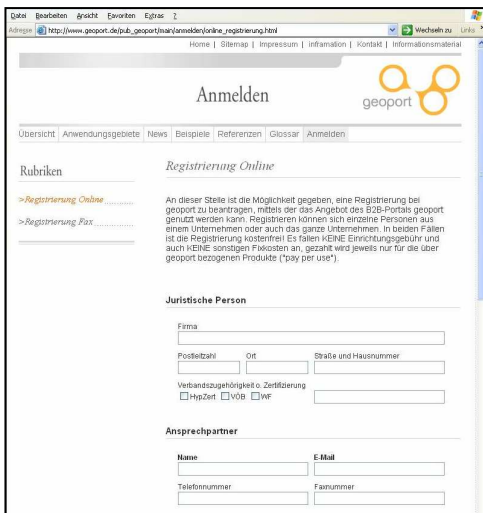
Datei Bearbeiten Ansicht Favoriten Extras ?

Adresse http://www.geoport.de/pub_geoport/main/anmelden/online_registrierung.html

Wechseln zu Links

Home | Sitemap | Impressum | Inframation | Kontakt | Informationsmaterial

Anmelden

geoport

Übersicht Anwendungsgebiete News Beispiele Referenzen Glossar Anmelden

Rubriken

>Registrierung Online

>Registrierung Fax

Registrierung Online

An dieser Stelle ist die Möglichkeit gegeben, eine Registrierung bei geoport zu beantragen, mittels der das Angebot des B2B-Portals geoport genutzt werden kann. Registrieren können sich einzelne Personen aus einem Unternehmen oder auch das ganze Unternehmen. In beiden Fällen ist die Registrierung kostenfrei! Es fallen KEINE Einrichtungsgebühr und auch KEINE sonstigen Fixkosten an, gezahlt wird jeweils nur für die über geoport bezogenen Produkte ("pay per use").

Juristische Person

Firma

Postleitzahl Ort Straße und Hausnummer

Verbandszugehörigkeit o. Zertifizierung

HypZert VÖB WF

Ansprechpartner

Name E-Mail

Telefonnummer Faxnummer